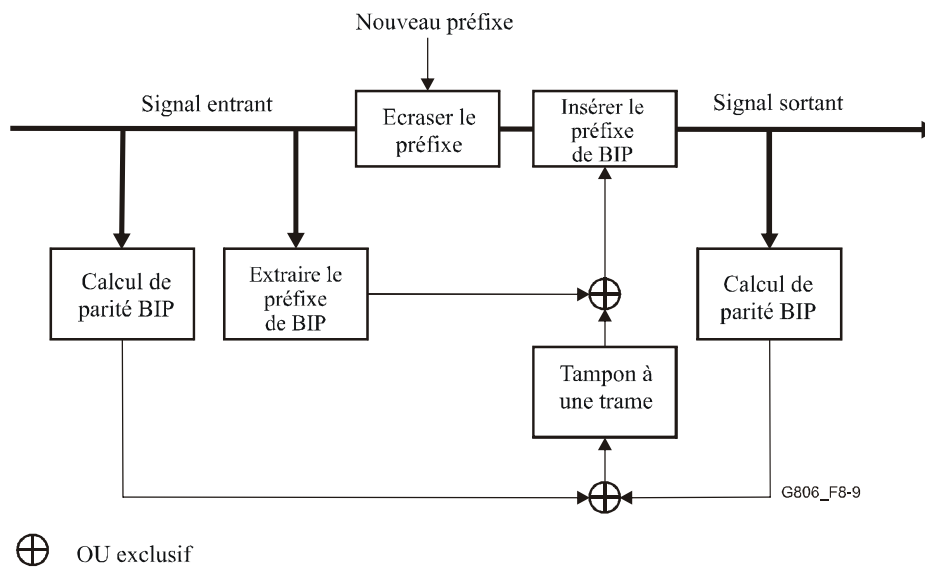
Nouveau préfixe

Signal entrant

Ecraser le préfixe

Insérer le préfixe de BIP

Signal sortant

Calcul de parité BIP

Extraire le préfixe de BIP

Calcul de parité BIP

Tampon à une trame

G806_F8-9

$\oplus$ OU exclusif